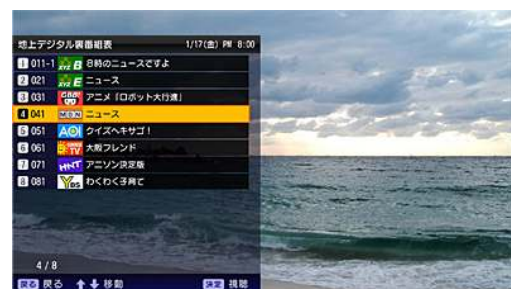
地上デジタル裏番組表 1/17(金) PM 8:00

1 011-1 B 8時のニュースですよ
2 021 E ニュース
3 031 アニメ「ロボット大行進」
4 041 ニュース
5 051 AOI クイズヘキサゴ!
6 061 TV 大阪フレンド
7 071 HNT アニソン決定版
8 081 Ybs わくわく子育て

4 / 8

戻る 戻る ↑↓ 移動 決定 視聴